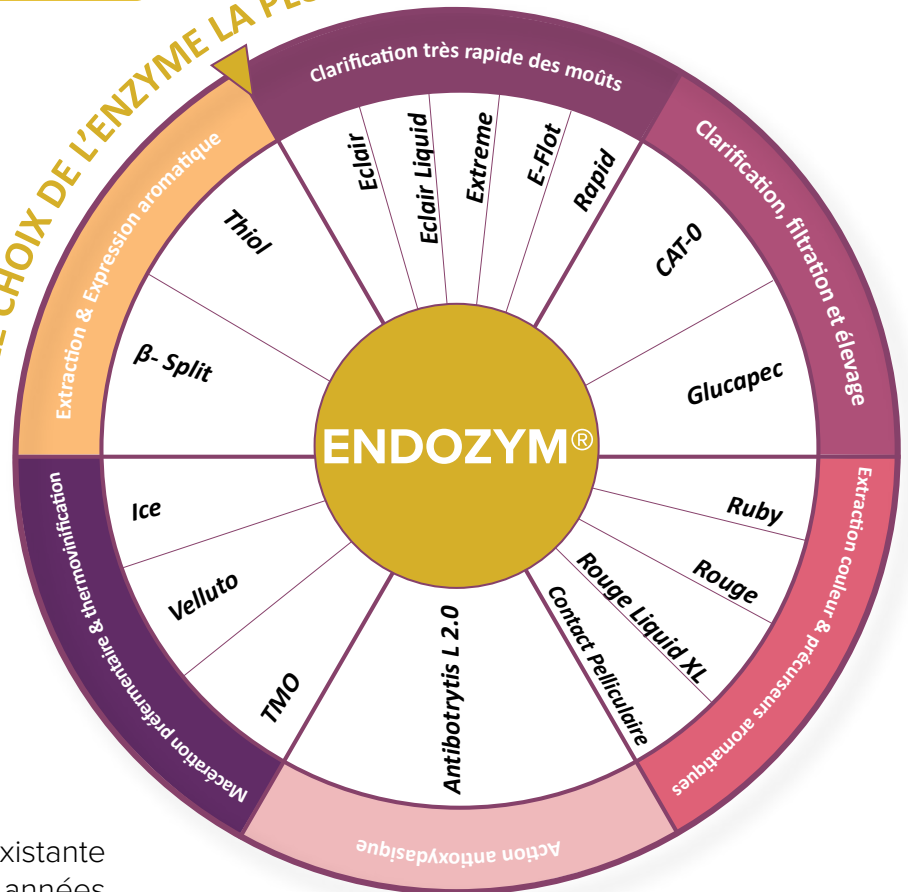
CHOIX DE L'ENZYME LA PL

Clarification très rapide des moûts

Eclair

Eclair Liquid

Extreme

E-Flot

Rapid

Clarification, filtration et élevage

CAT-0

Glucapec

Extraction couleur & précurseurs aromatiques

Ruby

Rouge

Rouge Liquid XL

Contact Pelliculaire

Action antioxydasique

Antibotrytis L 2.0

Macération préfermentaire & thermovinification

TMO

Velluto

Ice

Extraction & Expression aromatique

β- Split

Thiol

ENDOZYM®

xistante

années